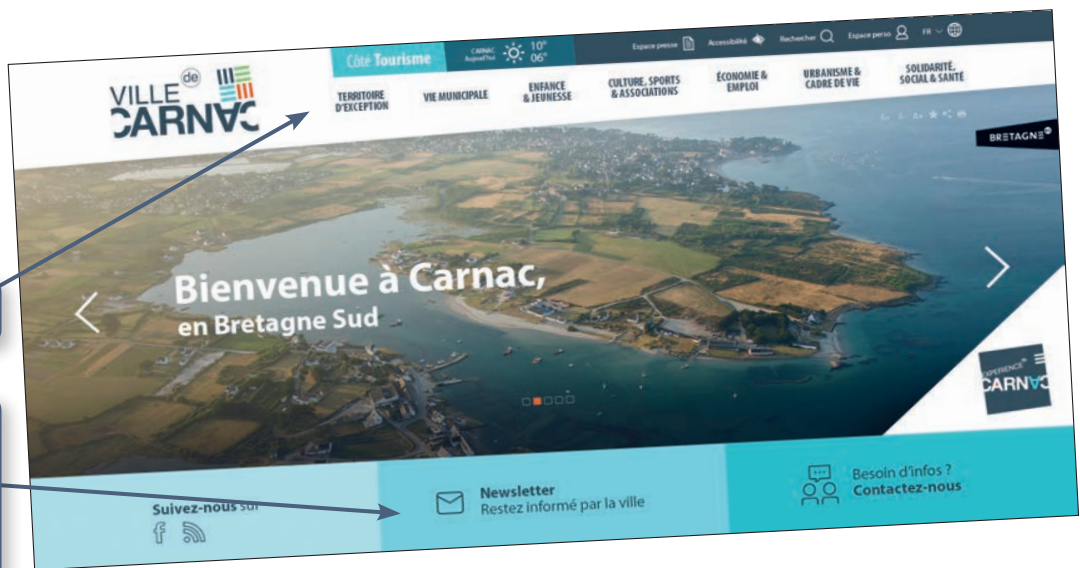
Côté Tourisme

CARNAC Aujourd'hui 10° 06°

Espace presse

Accessibilité

Rechercher

Espace perso

FR

VILLE de CARNAC

TERRITOIRE D'EXCEPTION

VIE MUNICIPALE

ENFANCE & JEUNESSE

CULTURE, SPORTS & ASSOCIATIONS

ÉCONOMIE & EMPLOI

URBANISME & CADRE DE VIE

SOLIDARITÉ, SOCIAL & SANTÉ

BRETAGNE

Bienvenue à Carnac,
en Bretagne Sud

EXPERIENCE CARNAC

Suivez-nous sur

Newsletter
Restez informé par la ville

Besoin d'infos ?
Contactez-nous